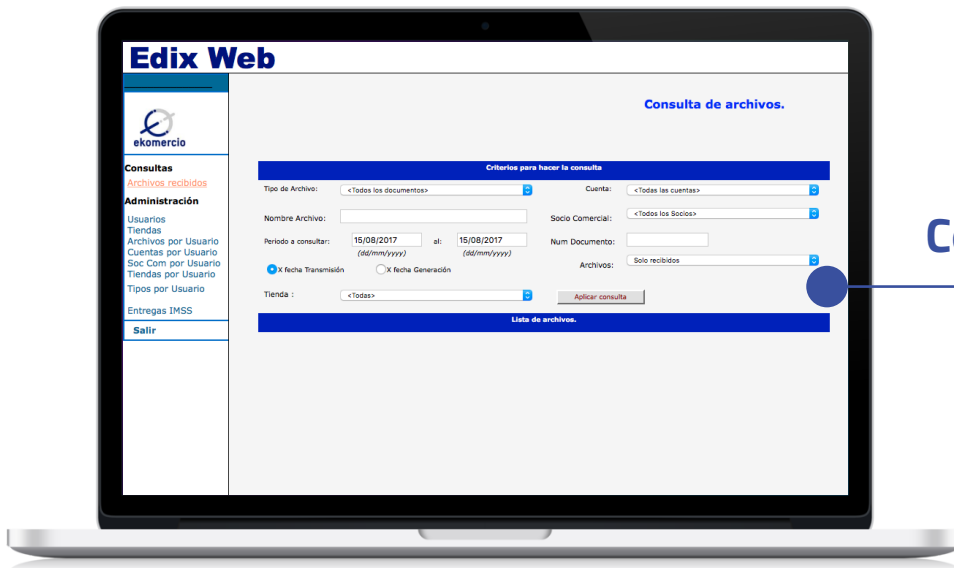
Edix Web

ekomercio

Consultas
Archivos recibidos
Administración
Usuarios
Tiendas
Archivos por Usuario
Cuentas por Usuario
Soc Com por Usuario
Tiendas por Usuario
Tipos por Usuario
Entregas IMSS
Salir

Consulta de archivos.

Criterios para hacer la consulta

Tipo de Archivo: <Todos los documentos>
Cuenta: <Todas las cuentas>
Nombre Archivo:
Socio Comercial: <Todos los Socios>
Periodo a consultar: 15/08/2017 (dd/mm/yyyy) al: 15/08/2017 (dd/mm/yyyy)
Num Documento:
X fecha Transmisión
X fecha Generación
Archivos: Solo recibidos
Tienda : <Todas>
Aplicar consulta

Lista de archivos.

C